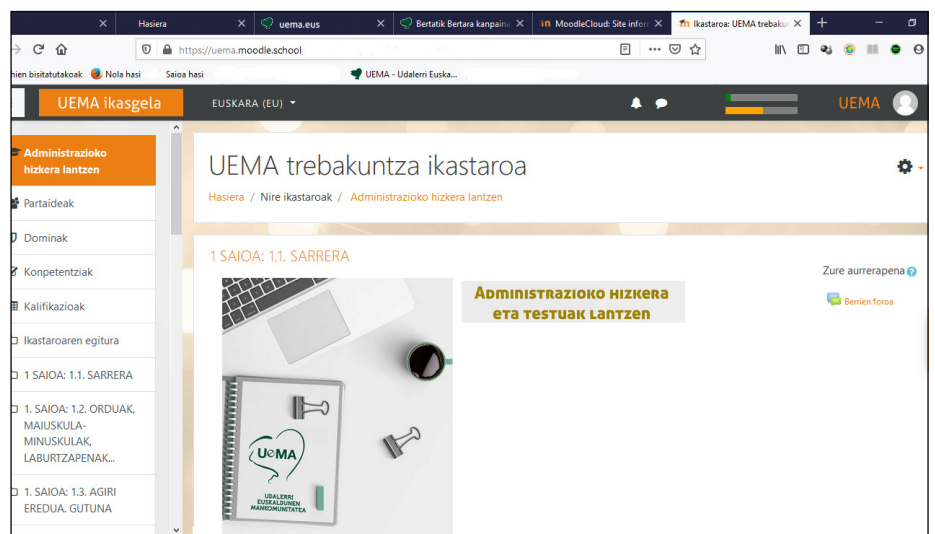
Hasiera
uema.eus
Bertatik Bertara kanpaina
MoodleCloud: Site infor
Ikastaroa: UEMA trebaku
https://uema.moodle.school
hien bisitatutakoak Nola hasi Saioa hasi UEMA - Udalerri Euska...

UEMA ikasgela
EUSKARA (EU)
UEMA

Administrazioko hizkera lantzen
Partaideak
Dominak
Konpetentziak
Kalifikazioak
Ikastaroaren egitura
1 SAIOA: 1.1. SARRERA
1. SAIOA: 1.2. ORDUAK, MAIUSKULA-MINUSKULAK, LABURTZAPENAK...
1. SAIOA: 1.3. AGIRI EREDUA. GUTUNA

UEMA trebakuntza ikastaroa
Hasiera / Nire ikastaroak / Administrazioko hizkera lantzen

1 SAIOA: 1.1. SARRERA
Zure aurrerapena
Berrien foroa

Administrazioko hizkera eta testuak lantzen

UEMA
UDALERRI EUSKALDUNEN MANKOMUNITATEA